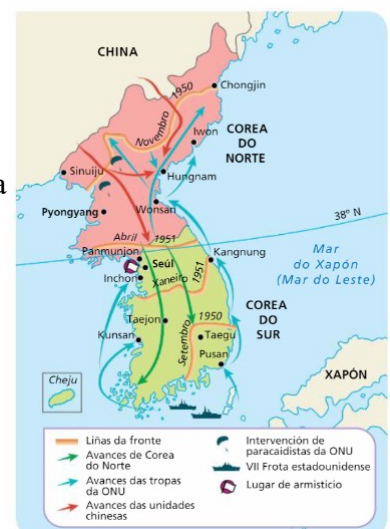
CHINA
1950
Novembro
Chongjin
Iwon
COREA DO NORTE
Sinuiju
Hungnam
Pyongyang
Wonsan
38° N
Abril 1951
Panmunjon
Kangnung
Seúl
Inchon
Xaneiro 1951
Mar do Xapón (Mar do Leste)
COREA DO SUR
Taejon
1950
Kunsan
Setembro
Taegu
Pusan
Cheju
XAPÓN
Liñas da fronte
Avances de Corea do Norte
Avances das tropas da ONU
Avances das unidades chinesas
Intervención de paracaidistas da ONU
VII Frota estadounidense
Lugar de armisticio